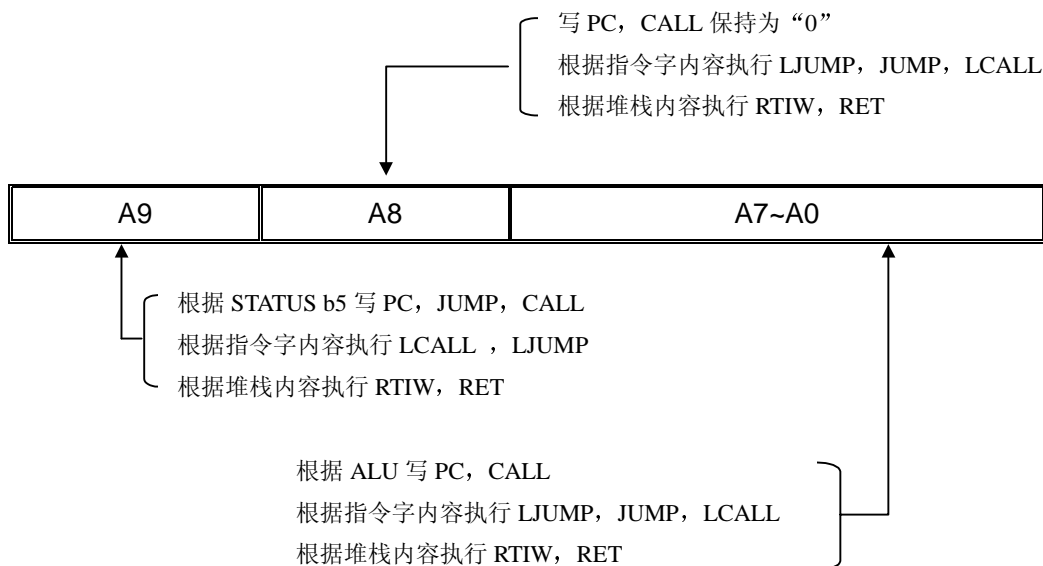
写 PC，CALL 保持为“0”
根据指令字内容执行 LJUMP，JUMP，LCALL
根据堆栈内容执行 RTIW，RET

| A9 | A8 | A7~A0 |
|---|---|---|

根据 STATUS b5 写 PC，JUMP，CALL
根据指令字内容执行 LCALL ，LJUMP
根据堆栈内容执行 RTIW，RET

根据 ALU 写 PC，CALL
根据指令字内容执行 LJUMP，JUMP，LCALL
根据堆栈内容执行 RTIW，RET